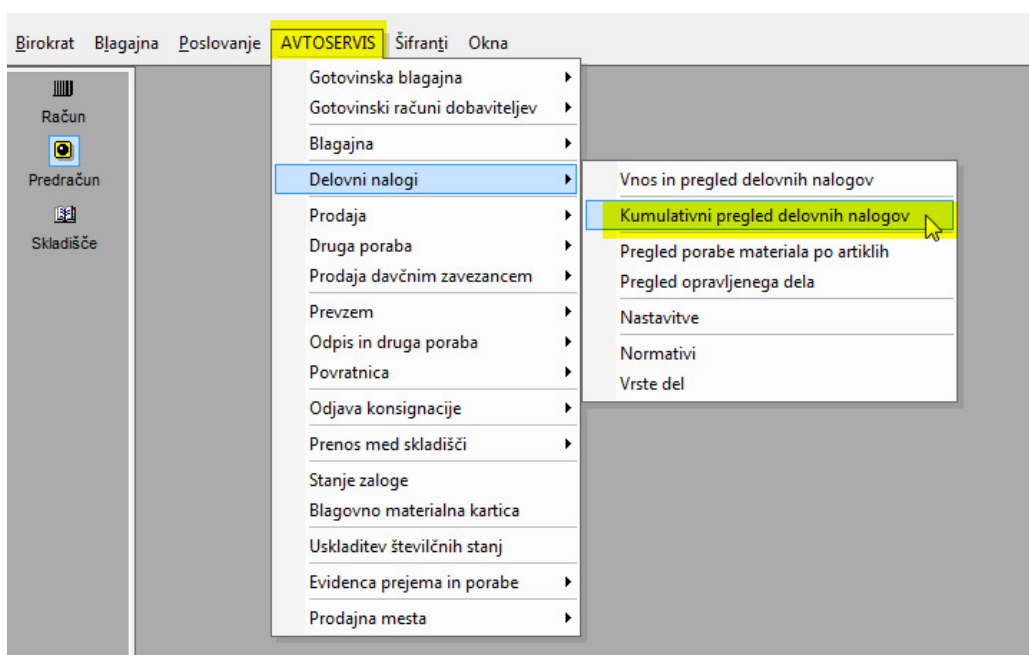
Birokrat Blagajna Poslovanje AVTOSERVIS Šifranti Okna

Račun
Predračun
Skladišče

Gotovinska blagajna
Gotovinski računi dobaviteljev
Blagajna
Delovni nalogi
Prodaja
Druga poraba
Prodaja davčnim zavezancem
Prevzem
Odpis in druga poraba
Povratnica
Odjava konsignacije
Prenos med skladišči
Stanje zaloge
Blagovno materialna kartica
Uskladitev številčnih stanj
Evidenca prejema in porabe
Prodajna mesta

Vnos in pregled delovnih nalogov
Kumulativni pregled delovnih nalogov
Pregled porabe materiala po artiklih
Pregled opravljenega dela
Nastavitve
Normativi
Vrste del